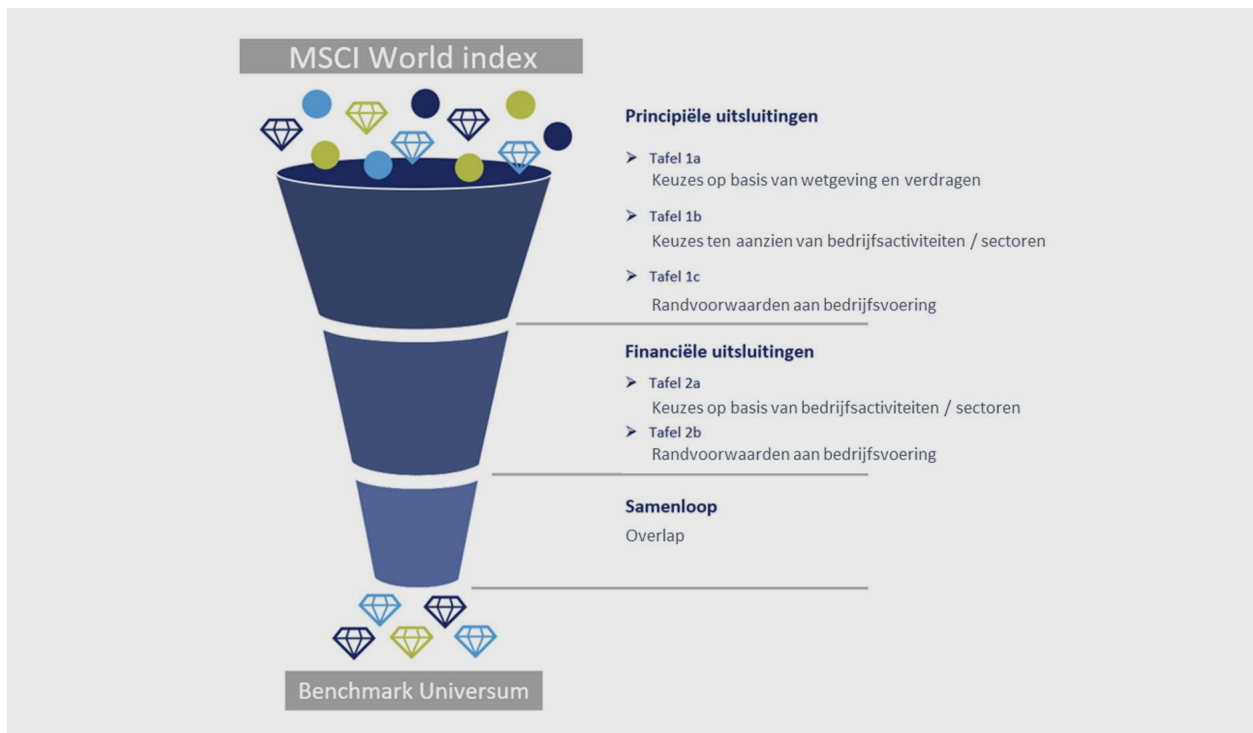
MSCI World index

Principiële uitsluitingen

➤ Tafel 1a
Keuzes op basis van wetgeving en verdragen

➤ Tafel 1b
Keuzes ten aanzien van bedrijfsactiviteiten / sectoren

➤ Tafel 1c
Randvoorwaarden aan bedrijfsvoering

Financiële uitsluitingen

➤ Tafel 2a
Keuzes op basis van bedrijfsactiviteiten / sectoren

➤ Tafel 2b
Randvoorwaarden aan bedrijfsvoering

Samenloop
Overlap

Benchmark Universum